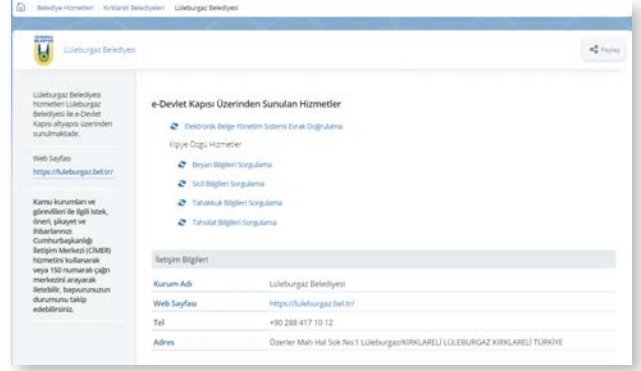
Belediye Hizmetleri | Kırklareli Belediyeleri | Lüleburgaz Belediyesi

Lüleburgaz Belediyesi

Paylaş

Lüleburgaz Belediyesi hizmetleri Lüleburgaz Belediyesi ile e-Devlet Kapısı altyapısı üzerinden sunulmaktadır.

Web Sayfası
https://luleburgaz.bel.tr/

Kamu kurumları ve görevlileri ile ilgili istek, öneri, şikayet ve ihbarlarınızı Cumhurbaşkanlığı İletişim Merkezi (CİMER) hizmetini kullanarak veya 150 numaralı çağrı merkezini arayarak iletebilir, başvurunuzun durumunu takip edebilirsiniz.

e-Devlet Kapısı Üzerinden Sunulan Hizmetler

Elektronik Belge Yönetim Sistemi Evrak Doğrulama

Kişiye Özgü Hizmetler

Beyan Bilgileri Sorgulama

Sicil Bilgileri Sorgulama

Tahakkuk Bilgileri Sorgulama

Tahsilat Bilgileri Sorgulama

İletişim Bilgileri

| Kurum Adı | Lüleburgaz Belediyesi |
|---|---|
| Web Sayfası | https://luleburgaz.bel.tr/ |
| Tel | +90 288 417 10 12 |
| Adres | Özerler Mah Hal Sok No:1 Lüleburgaz/KIRKLARELİ LÜLEBURGAZ KIRKLARELİ TÜRKİYE |